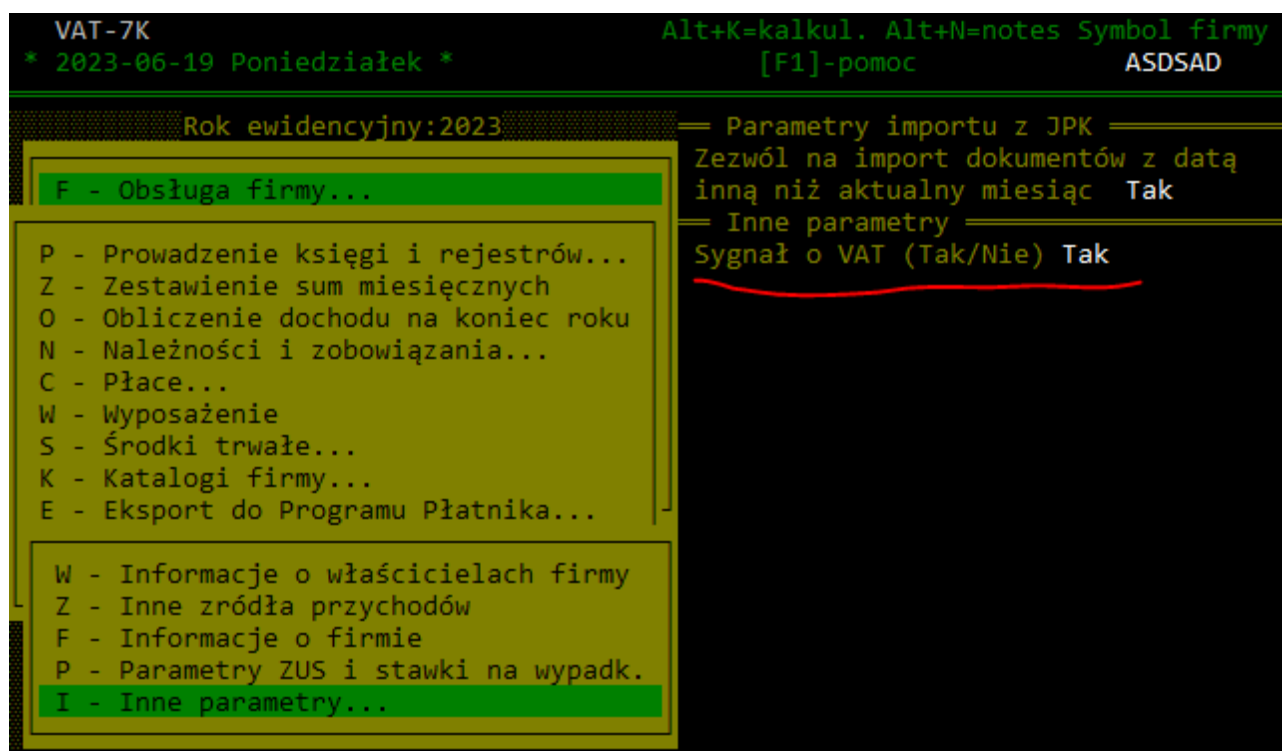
VAT-7K
* 2023-06-19 Poniedziałek *

Alt+K=kalkul. Alt+N=notes Symbol firmy
[F1]-pomoc ASDSAD

Rok ewidencyjny:2023

F - Obsługa firmy...

P - Prowadzenie księgi i rejestrów...
Z - Zestawienie sum miesięcznych
O - Obliczenie dochodu na koniec roku
N - Należności i zobowiązania...
C - Płace...
W - Wyposażenie
S - Środki trwałe...
K - Katalogi firmy...
E - Eksport do Programu Płatnika...

W - Informacje o właścicielach firmy
Z - Inne zródła przychodów
F - Informacje o firmie
P - Parametry ZUS i stawki na wypadk.
I - Inne parametry...

Parametry importu z JPK
Zezwól na import dokumentów z datą inną niż aktualny miesiąc Tak
Inne parametry
Sygnał o VAT (Tak/Nie) Tak